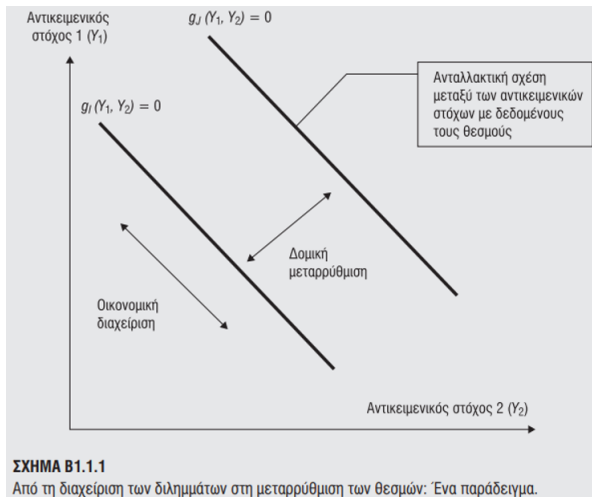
Αντικειμενικός στόχος 1 ($Y_1$)

$g_J(Y_1, Y_2) = 0$

Ανταλλακτική σχέση μεταξύ των αντικειμενικών στόχων με δεδομένους τους θεσμούς

$g_I(Y_1, Y_2) = 0$

Δομική μεταρρύθμιση

Οικονομική διαχείριση

Αντικειμενικός στόχος 2 ($Y_2$)

ΣΧΗΜΑ Β1.1.1
Από τη διαχείριση των διλημμάτων στη μεταρρύθμιση των θεσμών: Ένα παράδειγμα.